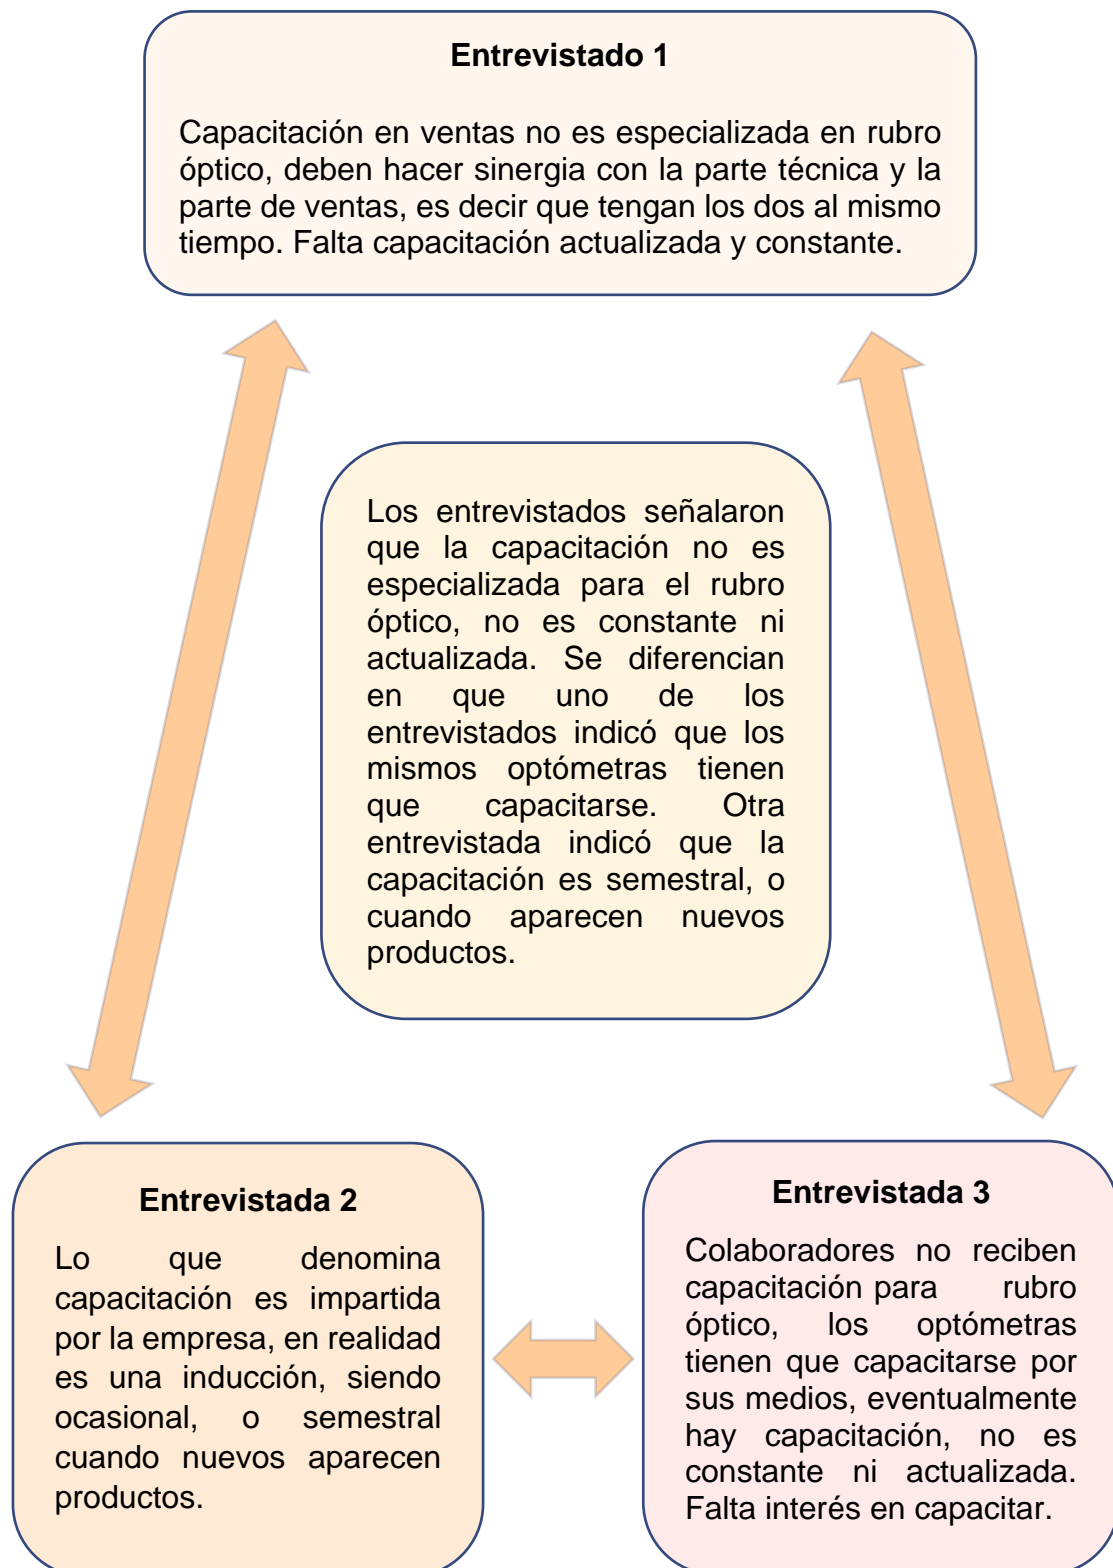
Entrevistado 1

Capacitación en ventas no es especializada en rubro óptico, deben hacer sinergia con la parte técnica y la parte de ventas, es decir que tengan los dos al mismo tiempo. Falta capacitación actualizada y constante.

Los entrevistados señalaron que la capacitación no es especializada para el rubro óptico, no es constante ni actualizada. Se diferencian en que uno de los entrevistados indicó que los mismos optómetras tienen que capacitarse. Otra entrevistada indicó que la capacitación es semestral, o cuando aparecen nuevos productos.

Entrevistada 2

Lo que denomina capacitación es impartida por la empresa, en realidad es una inducción, siendo ocasional, o semestral cuando nuevos aparecen productos.

Entrevistada 3

Colaboradores no reciben capacitación para rubro óptico, los optómetras tienen que capacitarse por sus medios, eventualmente hay capacitación, no es constante ni actualizada. Falta interés en capacitar.